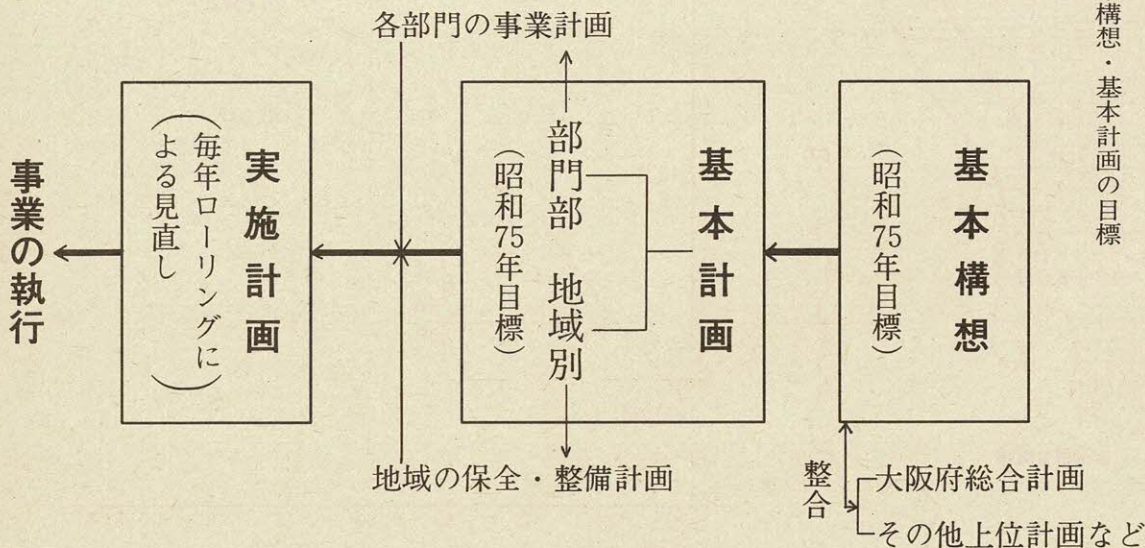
構想・基本計画の目標

各部門の事業計画

基本構想
（昭和75年目標）

基本計画
（昭和75年目標）
部門部
地域別

実施計画
（毎年ローリングによる見直し）

事業の執行

地域の保全・整備計画

整合
大阪府総合計画
その他上位計画など